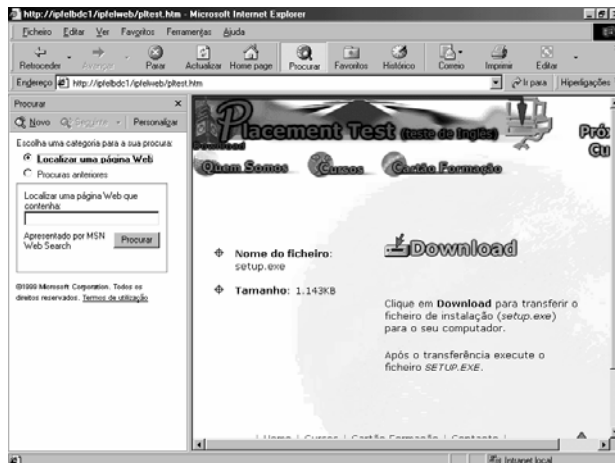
http://ipfelbdc1/ipfelweb/pltest.htm - Microsoft Internet Explorer

Ficheiro Editar Ver Favoritos Ferramentas Ajuda

Retroceder Avançar Parar Actualizar Home page Procurar Favoritos Histórico Correio Imprimir Editar

Endereço http://ipfelbdc1/ipfelweb/pltest.htm Ir para Hiperligações

Procurar

Novo Seguinte Personalizar

Escolha uma categoria para a sua procura:

Localizar uma página Web

Procuras anteriores

Localizar uma página Web que contenha:

Apresentado por MSN Web Search

Procurar

©1998 Microsoft Corporation. Todos os direitos reservados. Termos de utilização

Placement Test (teste de Inglês)

Download

Pró Cu

Quem Somos Cursos Cartão Formação

Nome do ficheiro:
setup.exe

Tamanho: 1.143KB

Download

Clique em Download para transferir o ficheiro de instalação (setup.exe) para o seu computador.

Após o transferência execute o ficheiro SETUP.EXE.

| Home | Cursos | Cartão Formação | Contacto |

Intranet local